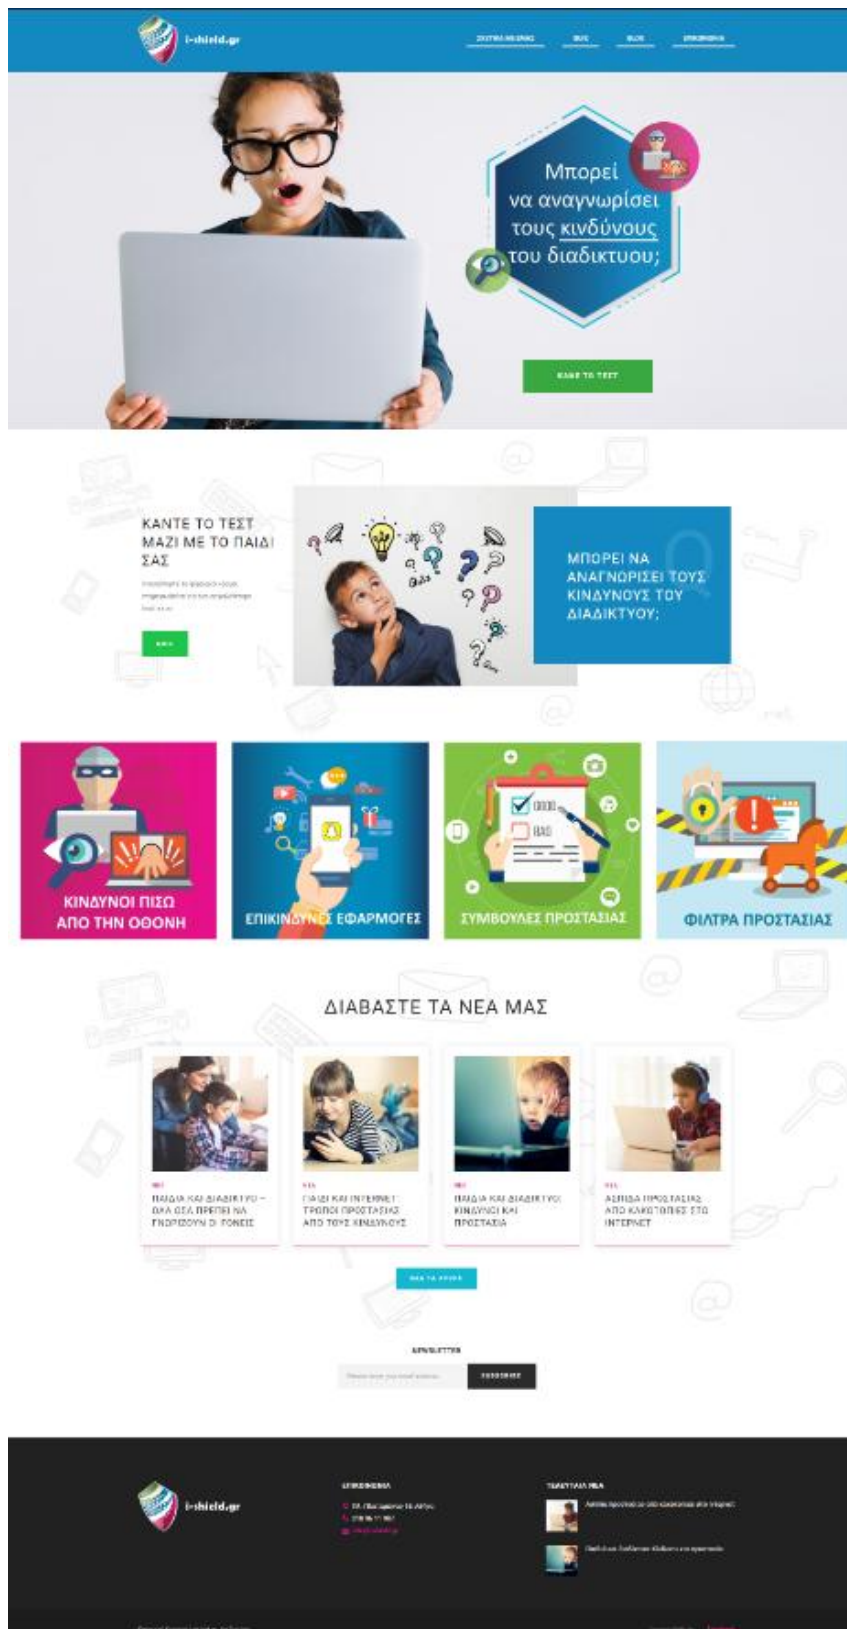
i-shield.gr

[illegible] BLOG BLOG ΕΠΙΚΟΙΝΩΝΙΑ

Μπορεί να αναγνωρίσει τους κινδύνους του διαδικτυου;

ΚΑΝΕ ΤΟ ΤΕΣΤ

ΚΑΝΤΕ ΤΟ ΤΕΣΤ ΜΑΖΙ ΜΕ ΤΟ ΠΑΙΔΙ ΣΑΣ

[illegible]

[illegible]

ΜΠΟΡΕΙ ΝΑ ΑΝΑΓΝΩΡΙΣΕΙ ΤΟΥΣ ΚΙΝΔΥΝΟΥΣ ΤΟΥ ΔΙΑΔΙΚΤΥΟΥ;

ΚΙΝΔΥΝΟΙ ΠΙΣΩ ΑΠΟ ΤΗΝ ΟΘΟΝΗ

ΕΠΙΚΙΝΔΥΝΕΣ ΕΦΑΡΜΟΓΕΣ

GOOD

BAD

ΣΥΜΒΟΥΛΕΣ ΠΡΟΣΤΑΣΙΑΣ

ΦΙΛΤΡΑ ΠΡΟΣΤΑΣΙΑΣ

ΔΙΑΒΑΣΤΕ ΤΑ ΝΕΑ ΜΑΣ

ΝΕΑ
ΠΑΙΔΙΑ ΚΑΙ ΔΙΑΔΙΚΤΥΟ – ΟΛΑ ΟΣΑ ΠΡΕΠΕΙ ΝΑ ΓΝΩΡΙΖΟΥΝ ΟΙ ΓΟΝΕΙΣ

ΝΕΑ
ΠΑΙΔΙ ΚΑΙ INTERNET ΤΡΟΠΟΙ ΠΡΟΣΤΑΣΙΑΣ ΑΠΟ ΤΟΥΣ ΚΙΝΔΥΝΟΥΣ

ΝΕΑ
ΠΑΙΔΙΑ ΚΑΙ ΔΙΑΔΙΚΤΥΟ ΚΙΝΔΥΝΟΙ ΚΑΙ ΠΡΟΣΤΑΣΙΑ

ΝΕΑ
ΑΣΠΙΔΑ ΠΡΟΣΤΑΣΙΑΣ ΑΠΟ ΚΑΚΟΤΟΠΙΕΣ ΣΤΟ INTERNET

ΟΛΑ ΤΑ ΑΡΘΡΑ

NEWSLETTER

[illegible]

SUBSCRIBE

i-shield.gr

ΕΠΙΚΟΙΝΩΝΙΑ

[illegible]

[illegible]

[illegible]

ΤΕΛΕΥΤΑΙΑ ΝΕΑ

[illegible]

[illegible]